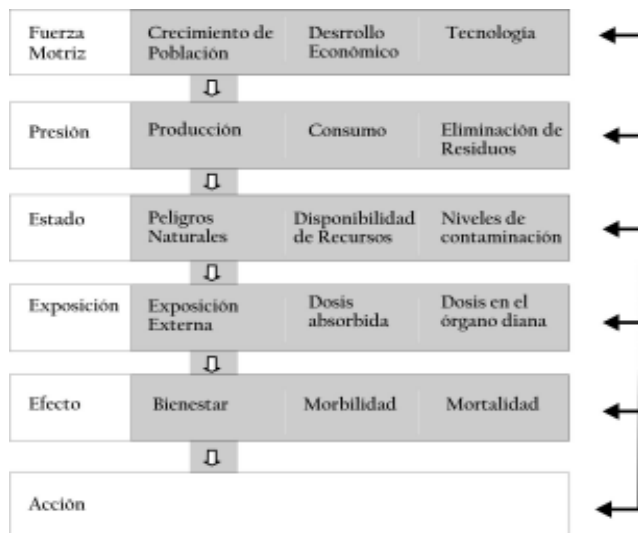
| Fuerza Motriz | Crecimiento de Población | Desrrollo Económico | Tecnología |
|---|---|---|---|
| Presión | Producción | Consumo | Eliminación de Residuos |
| Estado | Peligros Naturales | Disponibilidad de Recursos | Niveles de contaminación |
| Exposición | Exposición Externa | Dosis absorbida | Dosis en el órgano diana |
| Efecto | Bienestar | Morbilidad | Mortalidad |
| Acción | | | |